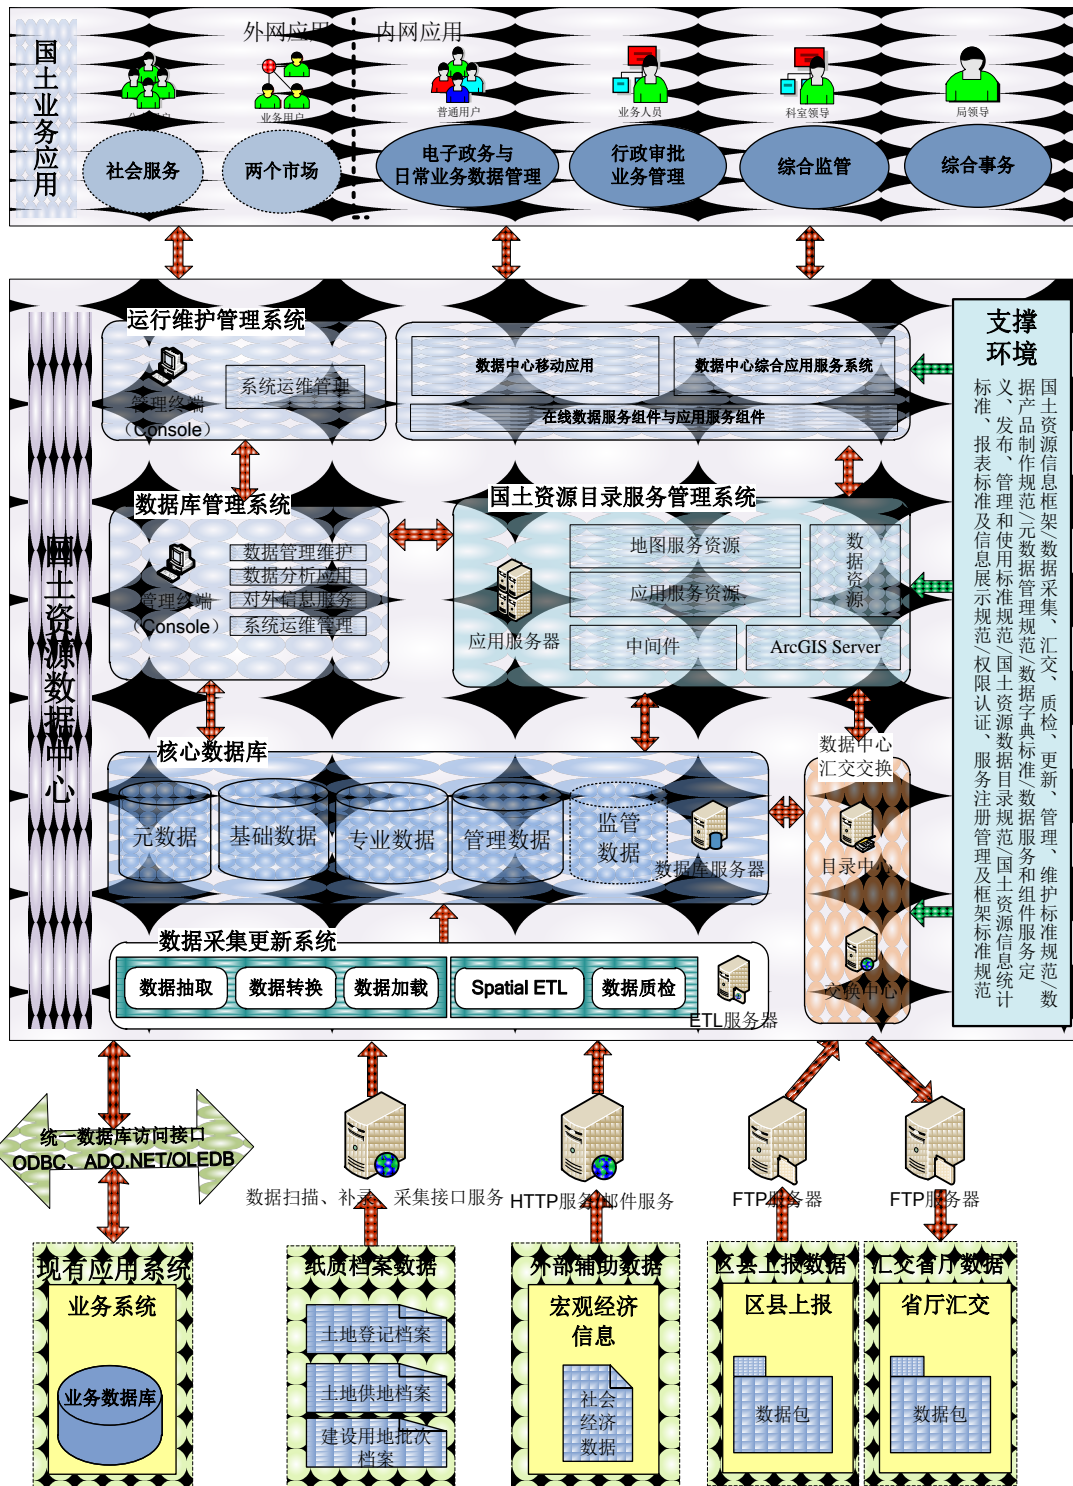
国土业务应用

外网应用　内网应用

公众用户　业务用户　普通用户　业务人员　科室领导　局领导

社会服务　两个市场　电子政务与日常业务数据管理　行政审批业务管理　综合监管　综合事务

国土资源数据中心

运行维护管理系统

管理终端（Console）　系统运维管理

数据中心移动应用　数据中心综合应用服务系统

在线数据服务组件与应用服务组件

数据库管理系统

管理终端（Console）　数据管理维护　数据分析应用　对外信息服务　系统运维管理

国土资源目录服务管理系统

应用服务器　地图服务资源　应用服务资源　数据资源　中间件　ArcGIS Server

核心数据库

元数据　基础数据　专业数据　管理数据　监管数据　数据库服务器

数据中心汇交交换

目录中心　交换中心

数据采集更新系统

数据抽取　数据转换　数据加载　Spatial ETL　数据质检　ETL服务器

支撑环境

国土资源信息框架/数据采集、汇交、质检、更新、管理、维护标准规范/数据产品制作规范/元数据管理规范/数据字典标准/数据服务和组件服务定义、发布、管理和使用标准规范/国土资源数据目录规范/国土资源信息统计标准、报表标准及信息展示规范/权限认证、服务注册管理及框架标准规范

统一数据库访问接口 ODBC、ADO.NET/OLEDB

数据扫描、补录、采集接口服务　HTTP服务/邮件服务　FTP服务器　FTP服务器

现有应用系统　业务系统　业务数据库

纸质档案数据　土地登记档案　土地供地档案　建设用地批次档案

外部辅助数据　宏观经济信息　社会经济数据

区县上报数据　区县上报　数据包

汇交省厅数据　省厅汇交　数据包